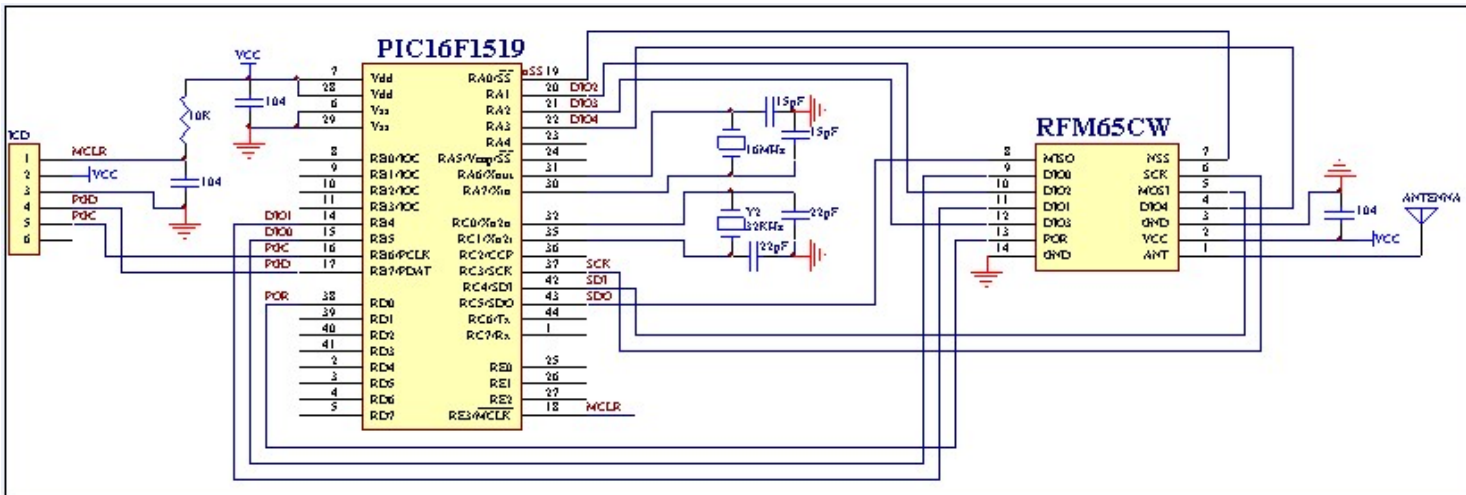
PIC16F1519

VCC

10K

104

ICD

1 MCLR
2 VCC
3
4 PGD
5 PGC
6

104

7 Vdd
28 Vdd
6 Vss
29 Vss

8 RB0/IOC
9 RB1/IOC
10 RB2/IOC
11 RB3/IOC
DIO1 14 RB4
DIO0 15 RB5
PGC 16 RB6/PCLK
PGD 17 RB7/PDAT

POR 38 RD0
39 RD1
40 RD2
41 RD3
2 RD4
3 RD5
4 RD6
5 RD7

RA0/SS 19 nSS
RA1 20 DIO2
RA2 21 DIO3
RA3 22 DIO4
RA4 23
RA5/Vcap/SS 24
RA6/Xout 31
RA7/Xin 30

RC0/Xo2o 32
RC1/Xo2i 35
RC2/CCP 36
RC3/SCK 37 SCK
RC4/SDI 42 SDI
RC5/SDO 43 SDO
RC6/Tx 44
RC7/Rx 1

RE0 25
RE1 26
RE2 27
RE3/MCLR 18 MCLR

15pF
15pF
16MHz

Y2
32KHz
22pF
22pF

RFM65CW

8 MISO
9 DIO0
10 DIO2
11 DIO1
12 DIO3
13 POR
14 GND

NSS 7
SCK 6
MOSI 5
DIO4 4
GND 3
VCC 2
ANT 1

104
VCC
ANTENNA